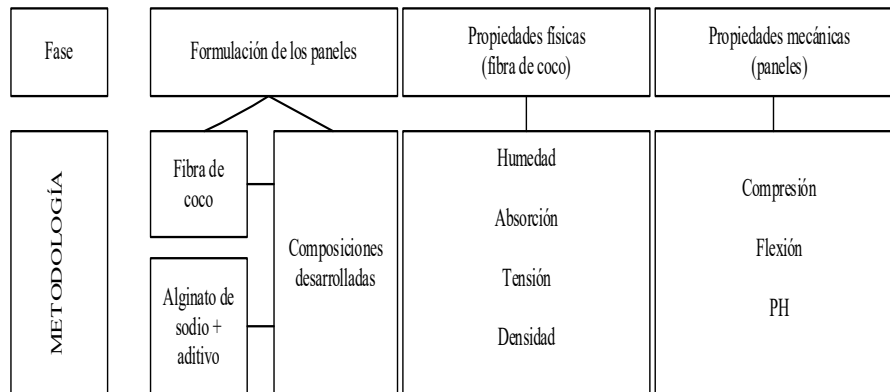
Fase

Formulación de los paneles

Propiedades físicas (fibra de coco)

Propiedades mecánicas (paneles)

METODOLOGÍA

Fibra de coco

Alginato de sodio + aditivo

Composiciones desarrolladas

Humedad

Absorción

Tensión

Densidad

Compresión

Flexión

PH